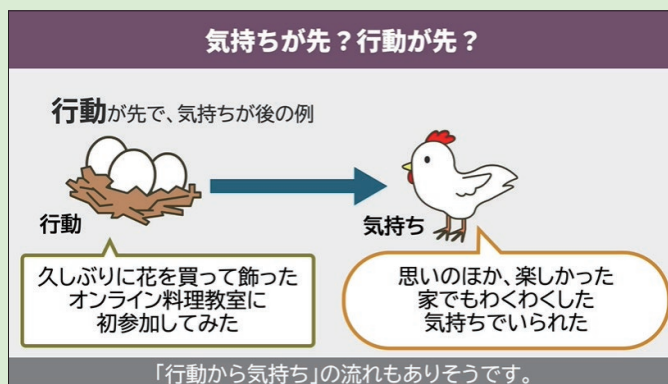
気持ちが先？行動が先？

行動が先で、気持ちが後の例

行動

気持ち

久しぶりに花を買って飾った
オンライン料理教室に
初参加してみた

思いのほか、楽しかった
家でもわくわくした
気持ちでいられた

「行動から気持ち」の流れもありそうです。